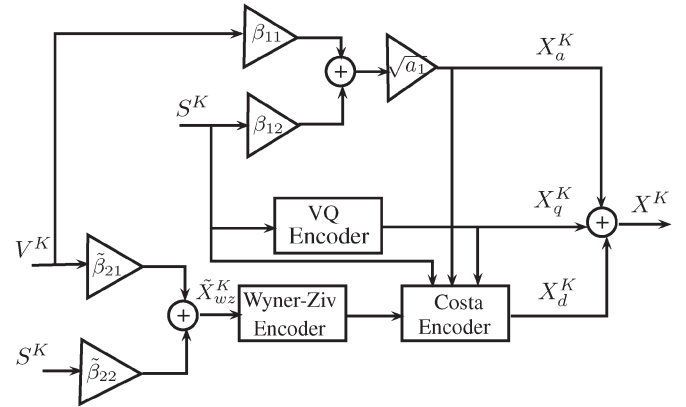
$\beta_{11}$

$+$

$\sqrt{a_1}$

$X_a^K$

$S^K$

$\beta_{12}$

VQ Encoder

$X_q^K$

$+$

$X^K$

$V^K$

$\tilde{\beta}_{21}$

$\tilde{X}_{wz}^K$

$+$

Wyner-Ziv Encoder

Costa Encoder

$X_d^K$

$S^K$

$\tilde{\beta}_{22}$